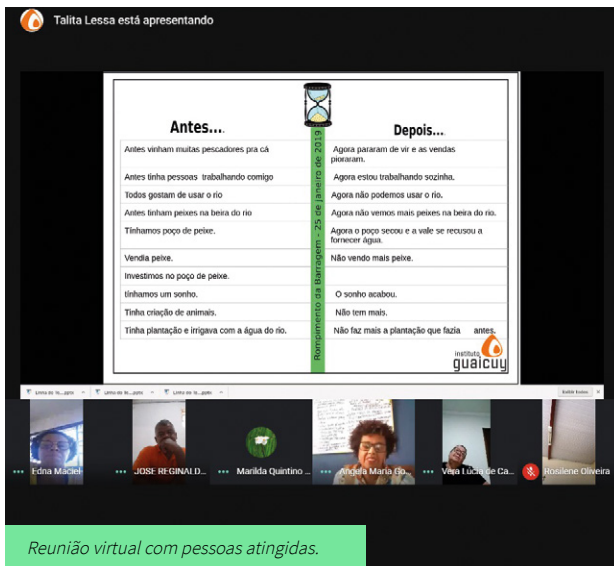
Talita Lessa está apresentando

Antes...

Depois...

Rompimento da Barragem - 25 de janeiro de 2019

| Antes... | Depois... |
|---|---|
| Antes vinham muitas pescadores pra cá | Agora pararam de vir e as vendas pioraram. |
| Antes tinha pessoas trabalhando comigo | Agora estou trabalhando sozinha. |
| Todos gostam de usar o rio | Agora não podemos usar o rio. |
| Antes tinham peixes na beira do rio | Agora não vemos mais peixes na beira do rio. |
| Tínhamos poço de peixe. | Agora o poço secou e a vale se recusou a fornecer água. |
| Vendia peixe. | Não vendo mais peixe. |
| Investimos no poço de peixe. | |
| tínhamos um sonho. | O sonho acabou. |
| Tinha criação de animais. | Não tem mais. |
| Tinha plantação e irrigava com a água do rio. | Não faz mais a plantação que fazia antes. |

instituto guaicuy

Edna Maciel

JOSE REGINALD...

Marilda Quintino ...

Angela Maria Go...

Vera Lúcia de Ca...

Rosilene Oliveira

Reunião virtual com pessoas atingidas.